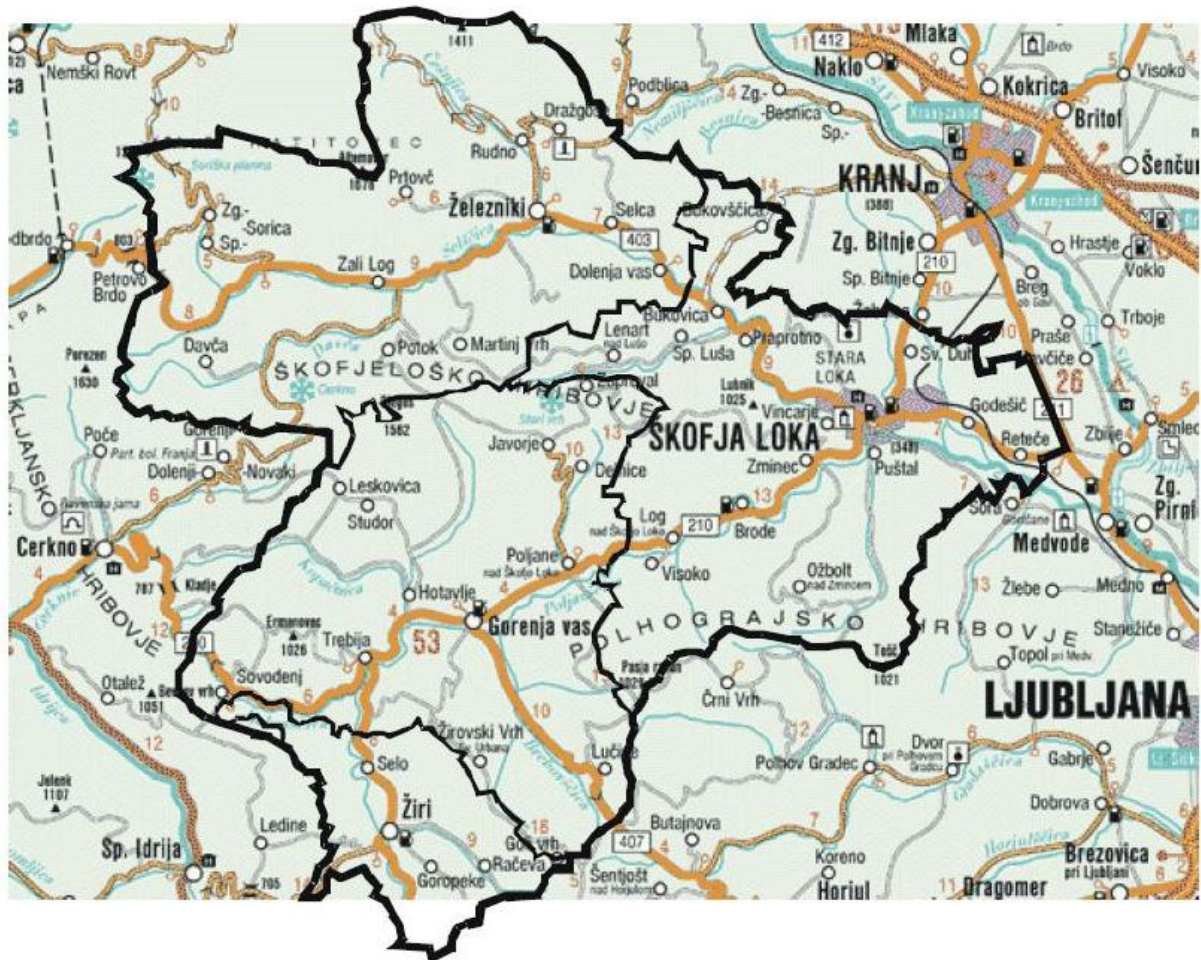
Nemški Rovt
1411
412
Mlaka
Naklo
Kokrica
Brdo
Visoko
Britof
Podblica
Dražgoše
Zg.-
-Besnica
Sp.-
Rudno
Ratitovec
Altemaver
1678
Soriška planina
Prtovč
KRANJ
(388)
Šenčur
Železniki
Selca
Bukovščica
403
Zg.-Sorica
Sp.-
Zali Log
Dolenja vas
Zg. Bitnje
Sp. Bitnje
210
Hrastje
Vokilo
Podbrdo
Petrovo Brdo
Breg
Lenart
nad Lušo
Bukovica
Praprotno
Sp. Luša
Trboje
Davča
Potok
Martinj Vrh
Praše
Porezen
1630
ŠKOFJELOŠKO
HRIBOVJE
STARA LOKA
Sv. Duh
Lubnik
1025
Vincarje
Godešič
26
Poče
Blegoš
1562
Javorje
ŠKOFJA LOKA
(348)
Reteče
211
Zbilje
Smlednik
Gorenji
Dolenji
-Novaki
Dernice
Zminec
Pušal
Leskovica
Studor
Log
nad Škofjo Loko
210
Brode
Sora
Zg. Pirniče
Cerkno
Medvode
Poljane
nad Škofjo Loko
Visoko
Ožbolt
Kladje
Hotavlje
Žlebe
Medno
HRIBOVJE
Ermanovec
1026
Trebija
Gorenja vas
53
POLHOGRAJSKO
HRIBOVJE
Stanežiče
220
Sovodenj
Pasja ravan
1029
Tošč
1021
Topol pri Medv.
Otalež
Bevkov vrh
1051
Črni Vrh
LJUBLJANA
12
Žirovski Vrh
Sv. Urbana
Lučine
Polhov Gradec
Dvor pri Polhovem Gradcu
Gabrje
Selo
Jelenk
1107
Dobrova
Žiri
Ledine
Goli vrh
407
Butajnova
Sp. Idrija
Goropeke
Račeva
Šentjošt nad Horjulom
Koreno
Horjul
Dragomer
Brezovica pri Ljubljani